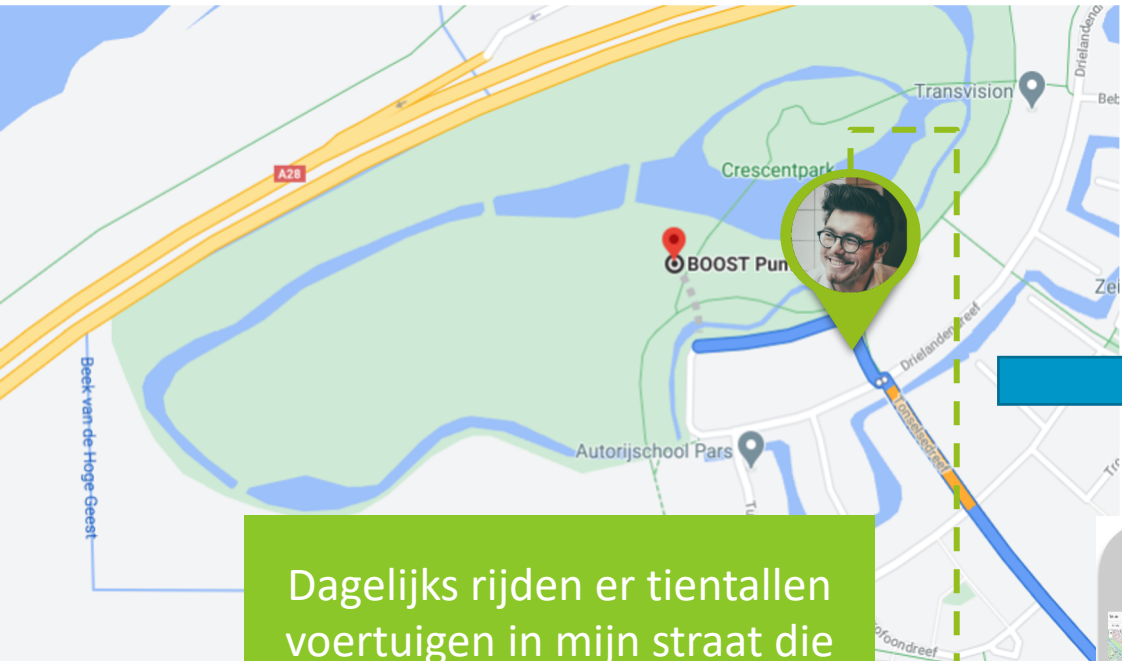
Transvision

Drielanden

Beb

A28

Crescentpark

BOOST Pun

Zei

Drielandendreef

Beek van de Hoge Geest

Tonselsedreef

Autorijschool Pars

Tu

Tr

foondreef

Dagelijks rijden er tientallen voertuigen in mijn straat die